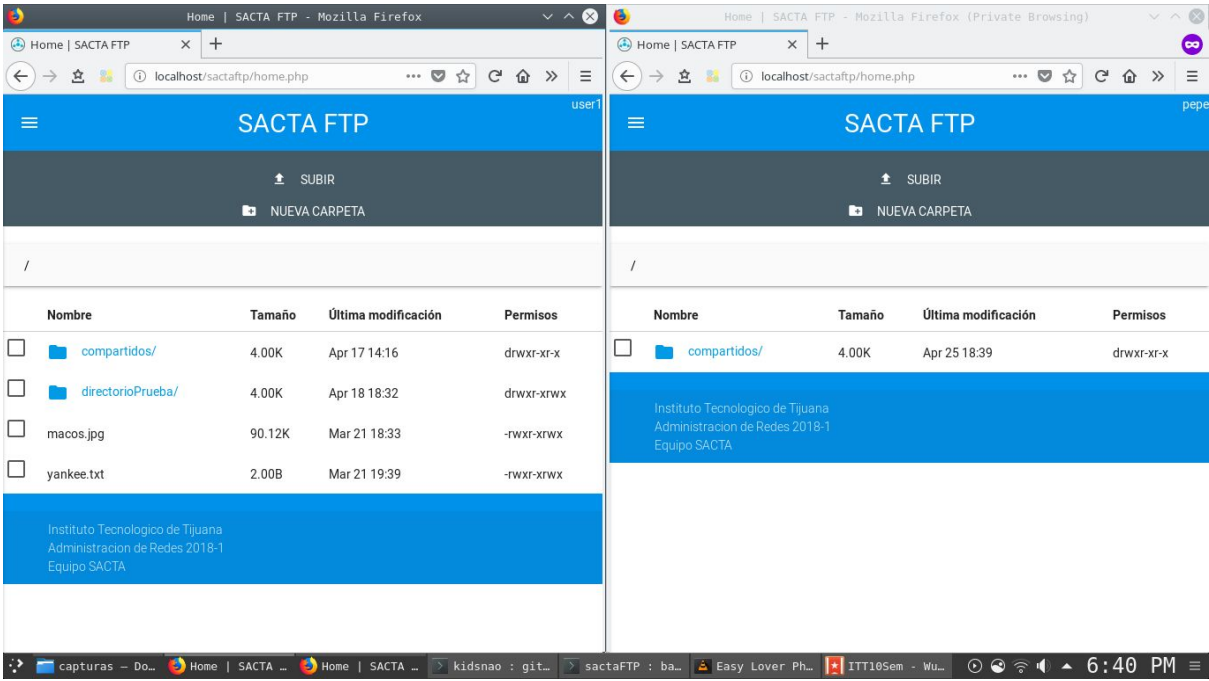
Home | SACTA FTP - Mozilla Firefox

Home | SACTA FTP ×

localhost/sactaftp/home.php

user1

SACTA FTP

SUBIR

NUEVA CARPETA

/

| | Nombre | Tamaño | Última modificación | Permisos |
|---|---|---|---|---|
| ☐ | compartidos/ | 4.00K | Apr 17 14:16 | drwxr-xr-x |
| ☐ | directorioPrueba/ | 4.00K | Apr 18 18:32 | drwxr-xrwx |
| ☐ | macos.jpg | 90.12K | Mar 21 18:33 | -rwxr-xrwx |
| ☐ | yankee.txt | 2.00B | Mar 21 19:39 | -rwxr-xrwx |

Instituto Tecnologico de Tijuana
Administracion de Redes 2018-1
Equipo SACTA

Home | SACTA FTP - Mozilla Firefox (Private Browsing)

Home | SACTA FTP ×

localhost/sactaftp/home.php

pepe

SACTA FTP

SUBIR

NUEVA CARPETA

/

| | Nombre | Tamaño | Última modificación | Permisos |
|---|---|---|---|---|
| ☐ | compartidos/ | 4.00K | Apr 25 18:39 | drwxr-xr-x |

Instituto Tecnologico de Tijuana
Administracion de Redes 2018-1
Equipo SACTA

capturas — Do… Home | SACTA … Home | SACTA … kidsnao : git… sactaFTP : ba… Easy Lover Ph… ITT10Sem - Wu… 6:40 PM